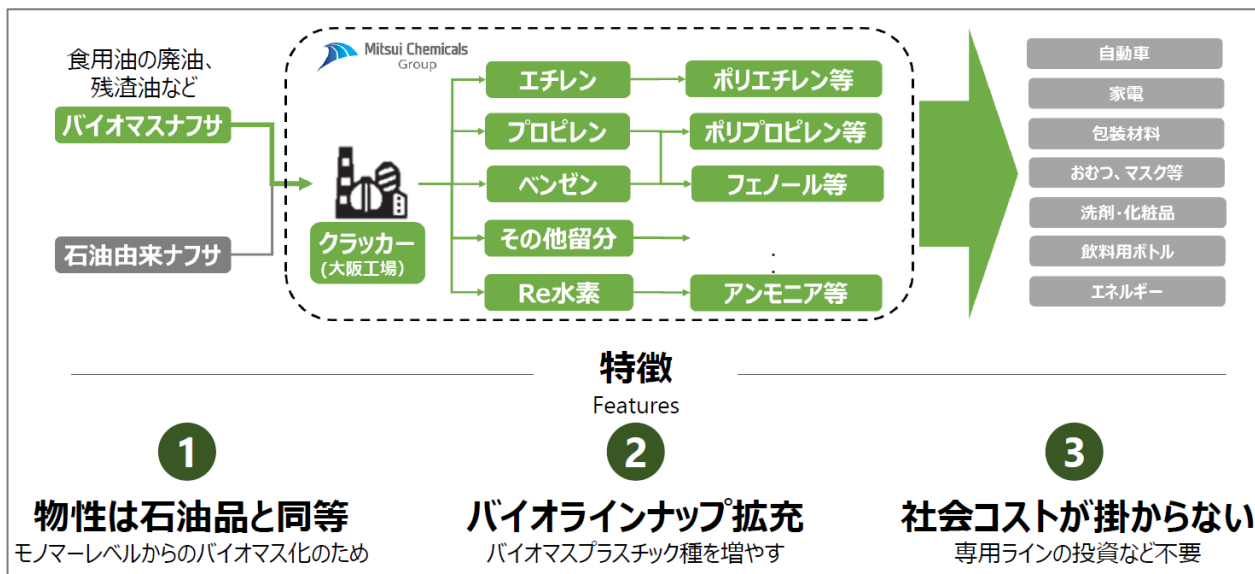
食用油の廃油、残渣油など
バイオマスナフサ
石油由来ナフサ

Mitsui Chemicals Group
クラッカー
(大阪工場)

エチレン
プロピレン
ベンゼン
その他留分
Re水素

ポリエチレン等
ポリプロピレン等
フェノール等
:
アンモニア等

自動車
家電
包装材料
おむつ、マスク等
洗剤・化粧品
飲料用ボトル
エネルギー

特徴
Features

1
物性は石油品と同等
モノマーレベルからのバイオマス化のため

2
バイオラインナップ拡充
バイオマスプラスチック種を増やす

3
社会コストが掛からない
専用ラインの投資など不要